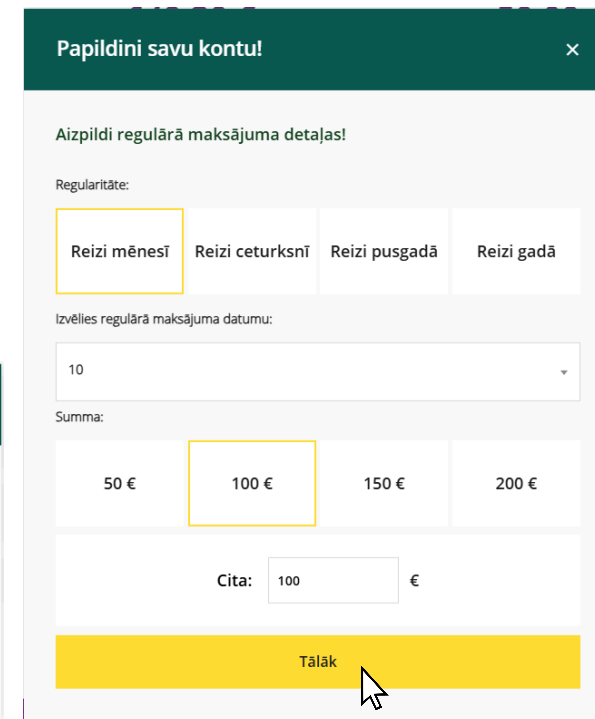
Papildini savu kontu!

×

Aizpildi regulārā maksājuma detaļas!

Regularitāte:

Reizi mēnesī

Reizi ceturksnī

Reizi pusgadā

Reizi gadā

Izvēlies regulārā maksājuma datumu:

10

Summa:

50 €

100 €

150 €

200 €

Cita: 100 €

Tālāk